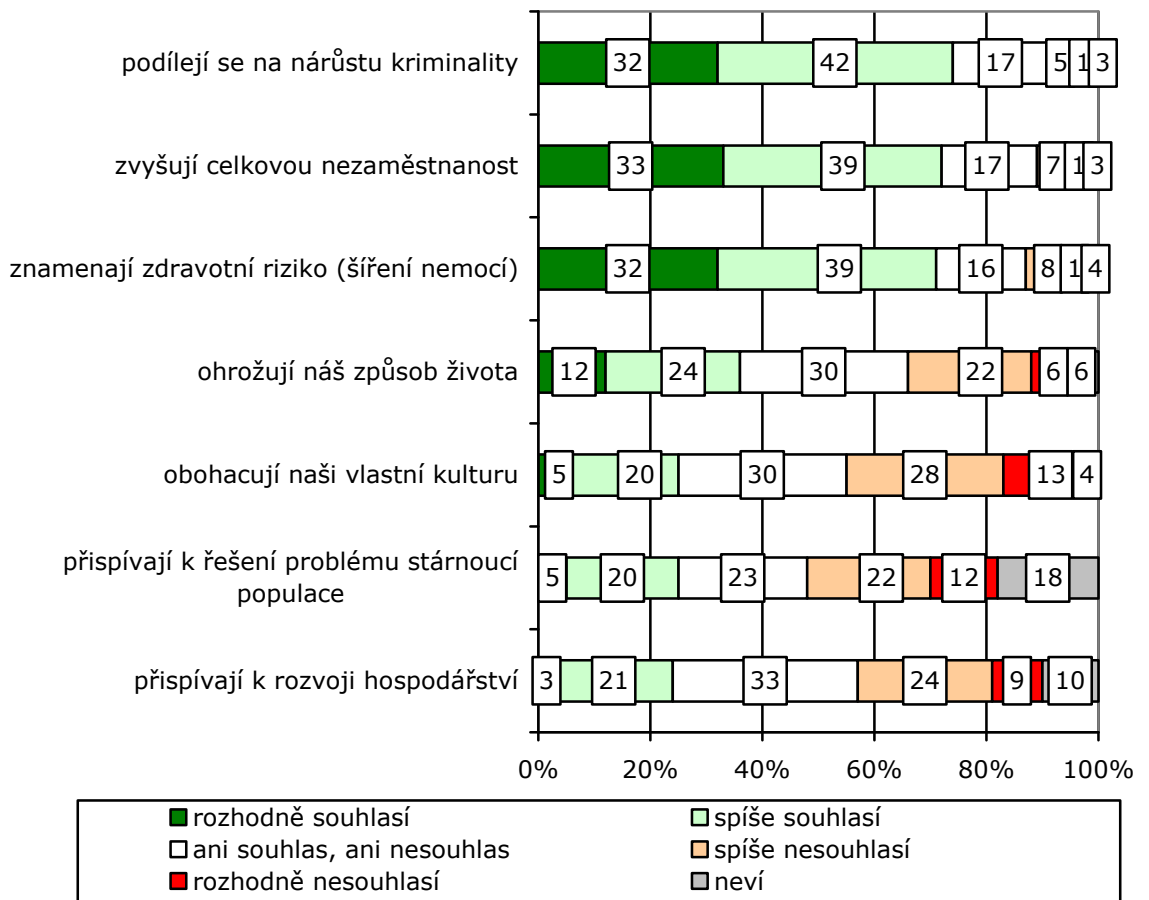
podílejí se na nárůstu kriminality 32 42 17 5 1 3

zvyšují celkovou nezaměstnanost 33 39 17 7 1 3

znamenají zdravotní riziko (šíření nemocí) 32 39 16 8 1 4

ohrožují náš způsob života 12 24 30 22 6 6

obohacují naši vlastní kulturu 5 20 30 28 13 4

přispívají k řešení problému stárnoucí populace 5 20 23 22 12 18

přispívají k rozvoji hospodářství 3 21 33 24 9 10

0% 20% 40% 60% 80% 100%

rozhodně souhlasí
spíše souhlasí
ani souhlas, ani nesouhlas
spíše nesouhlasí
rozhodně nesouhlasí
neví